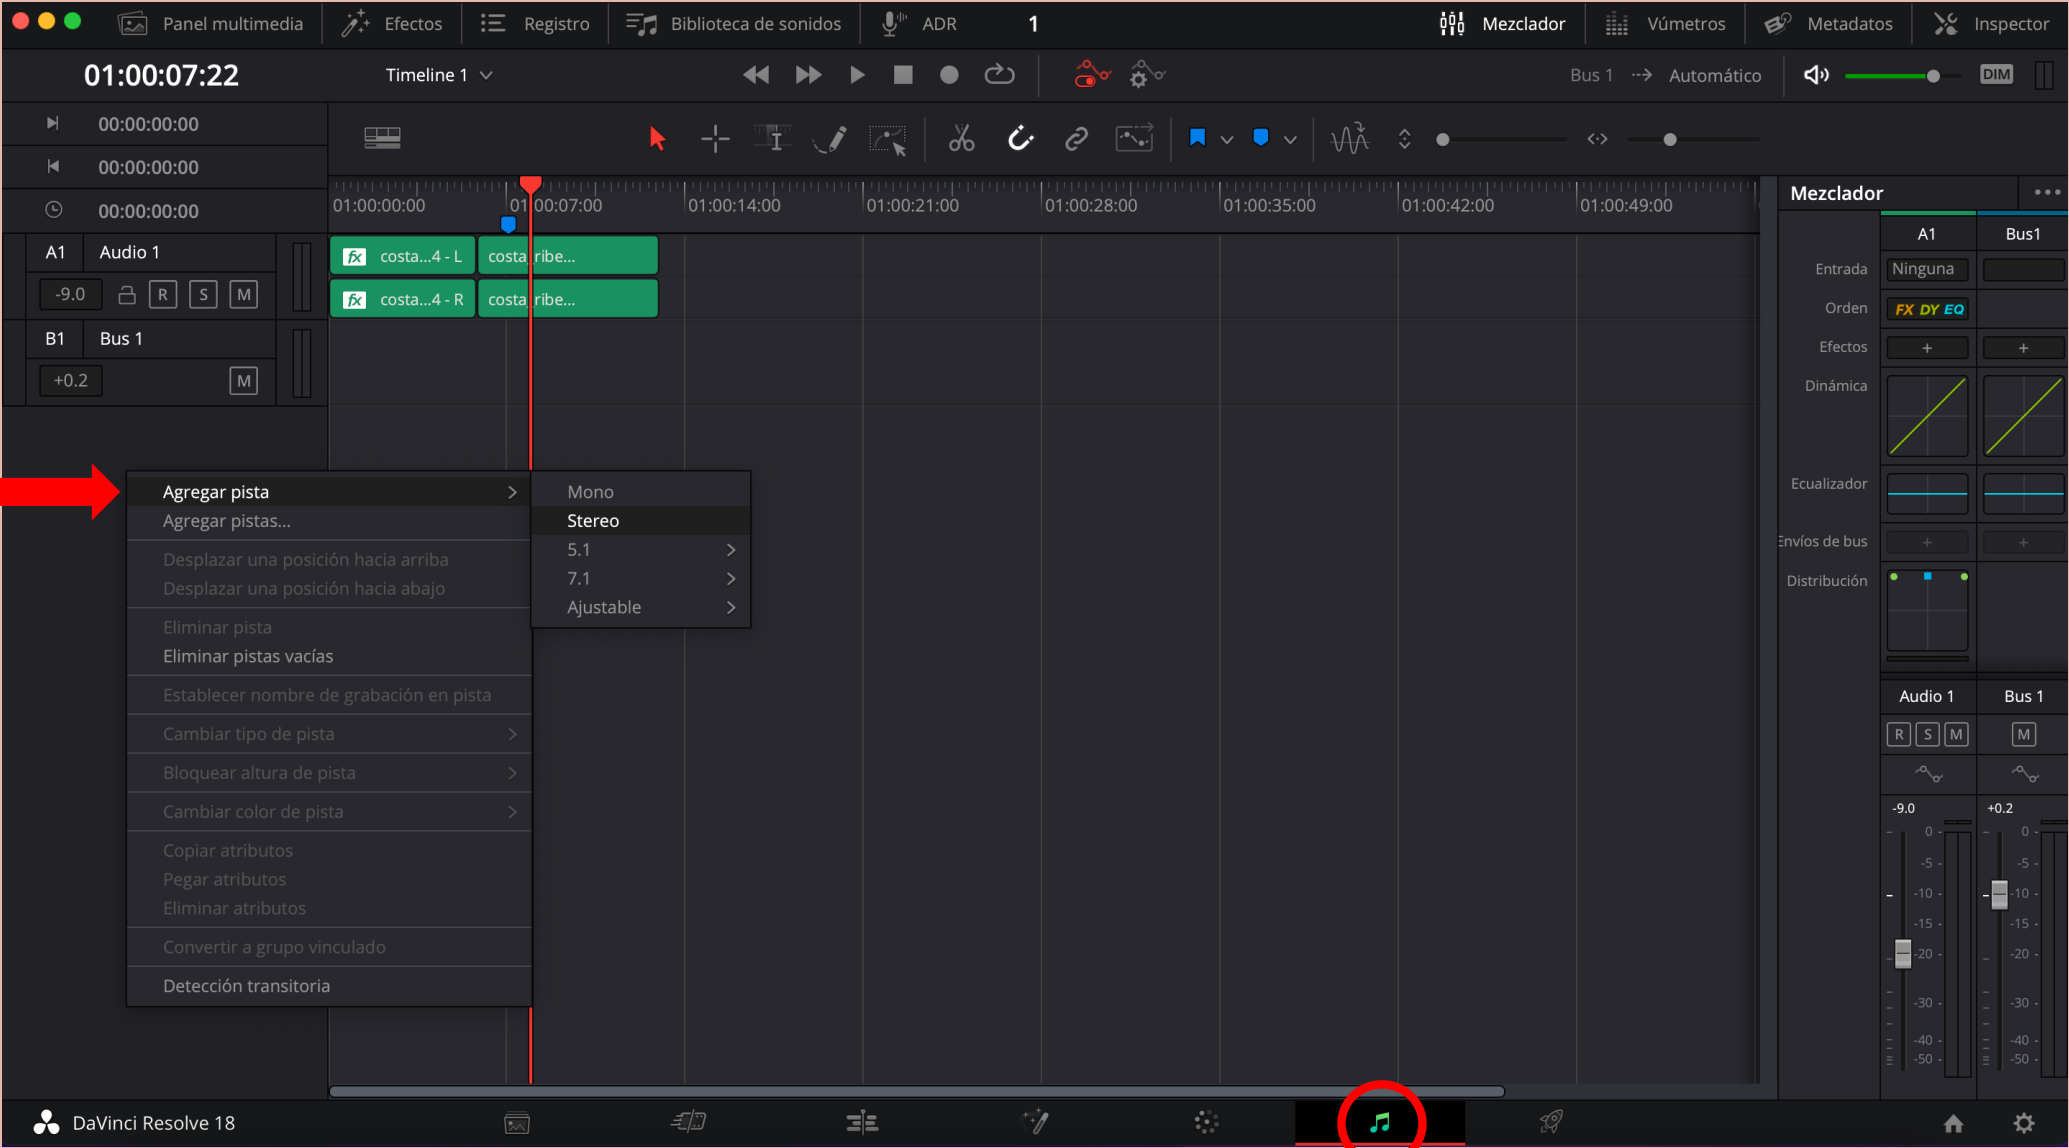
Panel multimedia | Efectos | Registro | Biblioteca de sonidos | ADR | 1 | Mezclador | Vúmetros | Metadatos | Inspector

01:00:07:22 | Timeline 1 | Bus 1 → Automático | DIM

00:00:00:00
00:00:00:00
00:00:00:00

A1 Audio 1
-9.0 R S M
B1 Bus 1
+0.2 M

01:00:00:00 | 01:00:07:00 | 01:00:14:00 | 01:00:21:00 | 01:00:28:00 | 01:00:35:00 | 01:00:42:00 | 01:00:49:00

fx costa...4 - L | costa ribe...
fx costa...4 - R | costa ribe...

Agregar pista >
Agregar pistas...
Desplazar una posición hacia arriba
Desplazar una posición hacia abajo
Eliminar pista
Eliminar pistas vacías
Establecer nombre de grabación en pista
Cambiar tipo de pista >
Bloquear altura de pista >
Cambiar color de pista >
Copiar atributos
Pegar atributos
Eliminar atributos
Convertir a grupo vinculado
Detección transitoria

Mono
Stereo
5.1 >
7.1 >
Ajustable >

Mezclador
A1 | Bus1
Entrada | Ninguna
Orden | FX DY EQ
Efectos | + | +
Dinámica
Ecualizador
Envíos de bus | + | +
Distribución
Audio 1 | Bus 1
R S M | M
-9.0 | +0.2
0 -5 -10 -15 -20 -30 -40 -50
0 -5 -10 -15 -20 -30 -40 -50

DaVinci Resolve 18